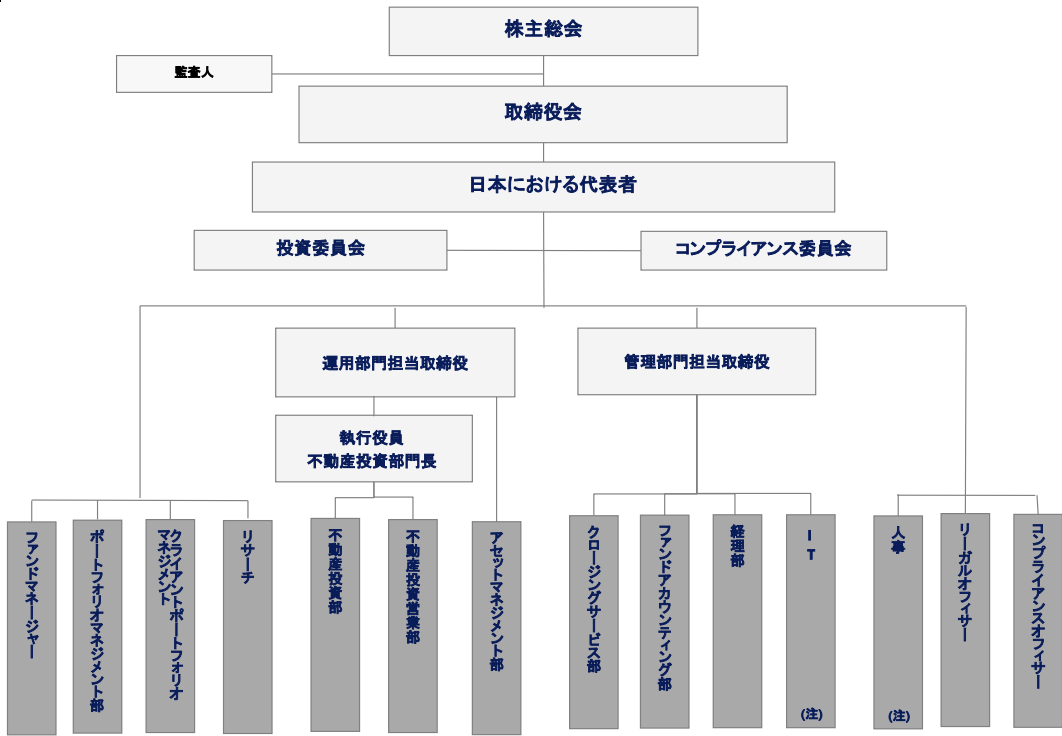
株主総会

監査人

取締役会

日本における代表者

投資委員会

コンプライアンス委員会

運用部門担当取締役

管理部門担当取締役

執行役員
不動産投資部門長

ファンドマネージャー

ポートフォリオマネジメント部

クライアントポートフォリオマネジメント

リサーチ

不動産投資部

不動産投資営業部

アセットマネジメント部

クロージングサービス部

ファンドアカウンティング部

経理部

IT

(注)

人事

(注)

リーガルオフィサー

コンプライアンスオフィサー